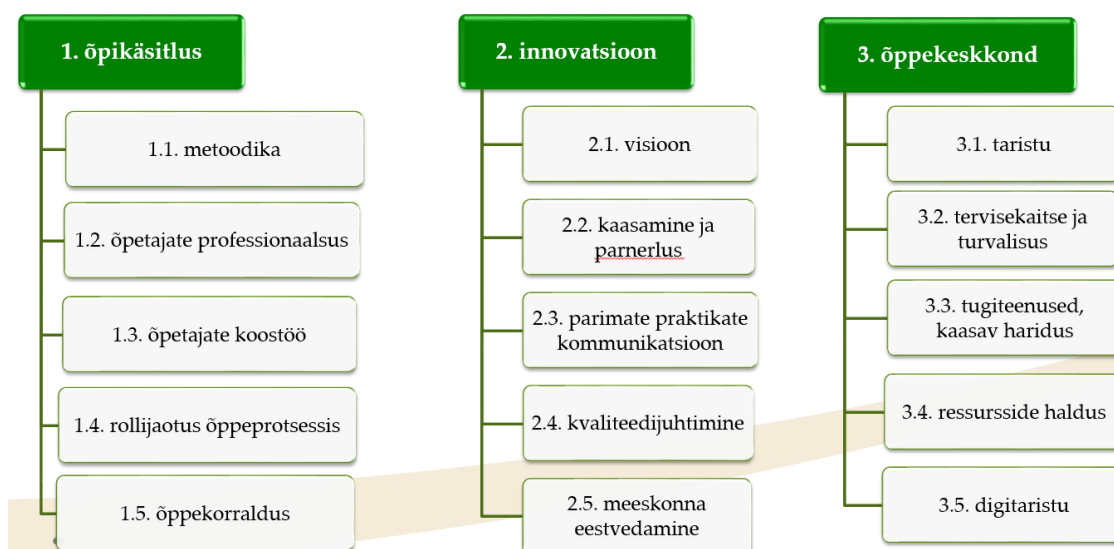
1. õpikäsitlus

1.1. metoodika

1.2. õpetajate professionaalsus

1.3. õpetajate koostöö

1.4. rollijaotus õppeprotsessis

1.5. õppekorraldus

2. innovatsioon

2.1. visioon

2.2. kaasamine ja parnerlus

2.3. parimate praktikate kommunikatsioon

2.4. kvaliteedijuhtimine

2.5. meeskonna eestvedamine

3. õppekeskkond

3.1. taristu

3.2. tervisekaitse ja turvalisus

3.3. tugiteenused, kaasav haridus

3.4. ressursside haldus

3.5. digitaristu